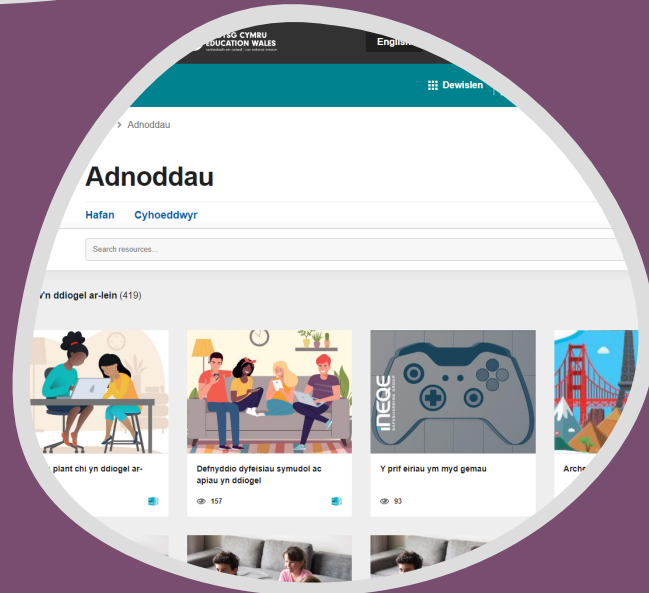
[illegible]YSG CYMRU
EDUCATION WALES

English

Dewislen

> Adnoddau

Adnoddau

Hafan Cyhoeddwyr

Search resources...

Y'n ddiogel ar-lein (419)

plant chi yn ddiogel ar-

Defnyddio dyfeisiau symudol ac apiau yn ddiogel

157

INEQE

Y prif eiriau ym myd gemau

93

Arch